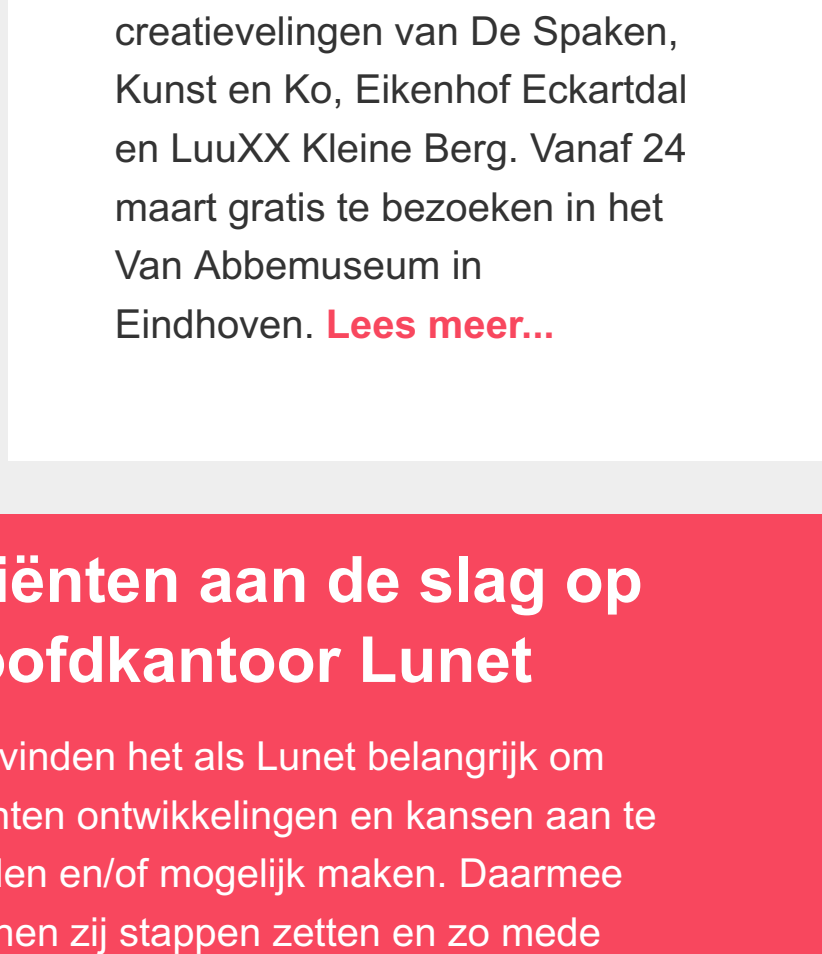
creatievelingen van De Spaken, Kunst en Ko, Eikenhof Eckartdal en LuuXX Kleine Berg. Vanaf 24 maart gratis te bezoeken in het Van Abbemuseum in Eindhoven. Lees meer...

iënten aan de slag op ofdkantoor Lunet

vinden het als Lunet belangrijk om nten ontwikkelingen en kansen aan te den en/of mogelijk maken. Daarmee nen zij stappen zetten en zo mede